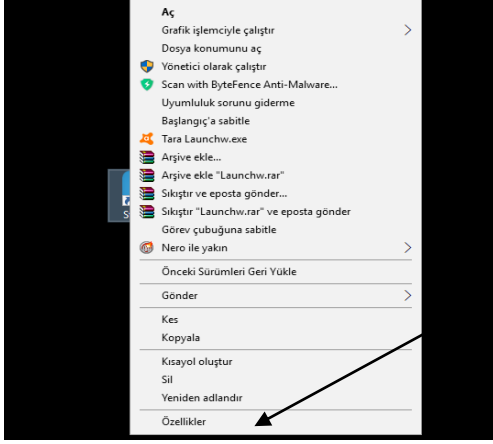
Aç
Grafik işlemciyle çalıştır
Dosya konumunu aç
Yönetici olarak çalıştır
Scan with ByteFence Anti-Malware...
Uyumluluk sorununu giderme
Başlangıç'a sabitle
Tara Launchw.exe
Arşive ekle...
Arşive ekle "Launchw.rar"
Sıkıştır ve eposta gönder...
Sıkıştır "Launchw.rar" ve eposta gönder
Görev çubuğuna sabitle
Nero ile yakın
Önceki Sürümleri Geri Yükle
Gönder
Kes
Kopyala
Kısayol oluştur
Sil
Yeniden adlandır
Özellikler